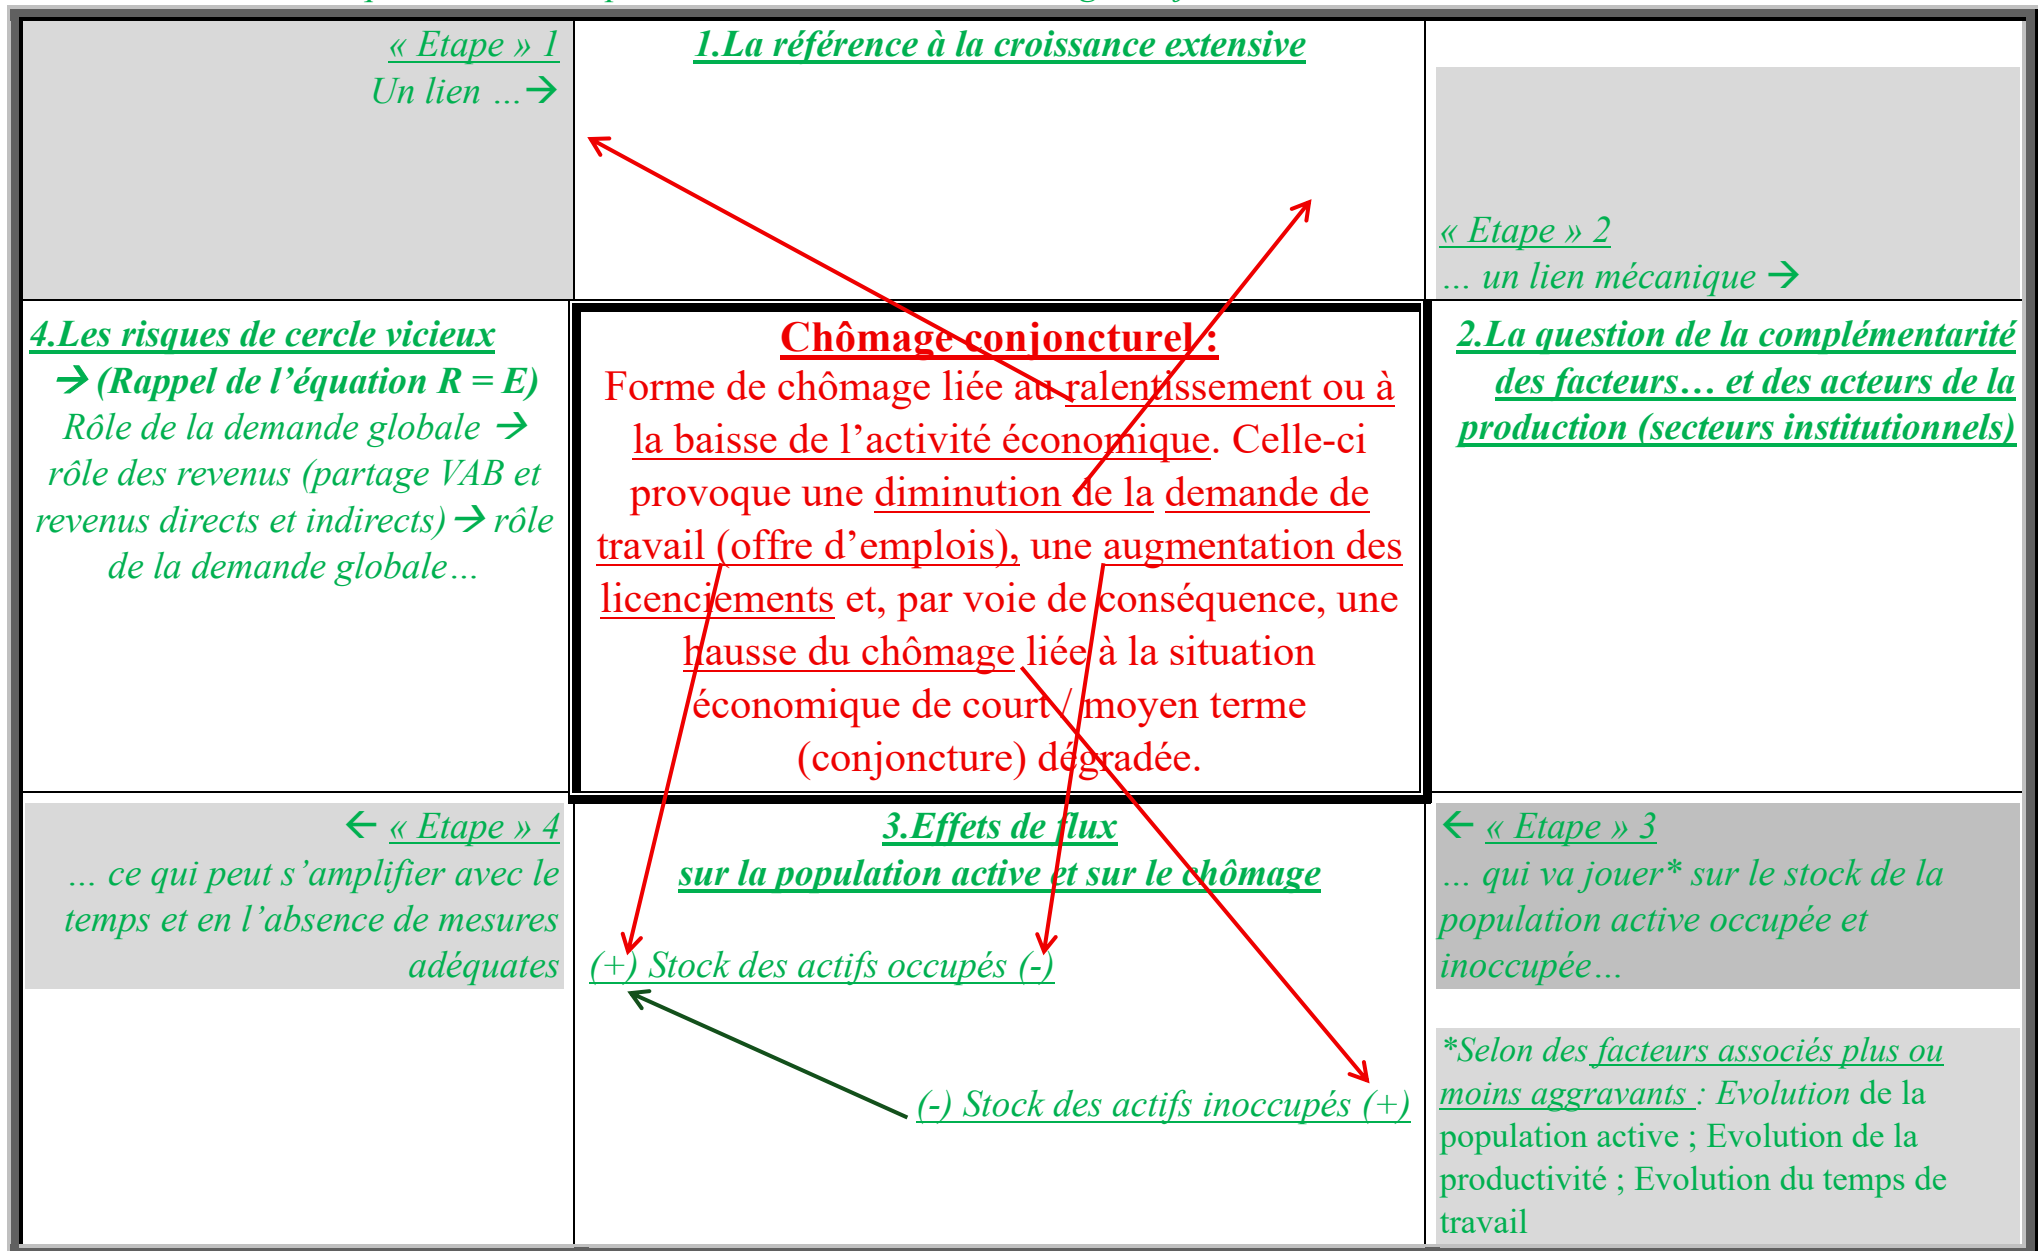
| « Etape » 1 Un lien …→ | 1.La référence à la croissance extensive | « Etape » 2 … un lien mécanique → |
|---|---|---|
| 4.Les risques de cercle vicieux → (Rappel de l'équation R = E) Rôle de la demande globale → rôle des revenus (partage VAB et revenus directs et indirects) → rôle de la demande globale… | Chômage conjoncturel : Forme de chômage liée au ralentissement ou à la baisse de l'activité économique. Celle-ci provoque une diminution de la demande de travail (offre d'emplois), une augmentation des licenciements et, par voie de conséquence, une hausse du chômage liée à la situation économique de court / moyen terme (conjoncture) dégradée. | 2.La question de la complémentarité des facteurs… et des acteurs de la production (secteurs institutionnels) |
| ← « Etape » 4 … ce qui peut s'amplifier avec le temps et en l'absence de mesures adéquates | 3.Effets de flux sur la population active et sur le chômage (+) Stock des actifs occupés (-) (-) Stock des actifs inoccupés (+) | ← « Etape » 3 … qui va jouer* sur le stock de la population active occupée et inoccupée… *Selon des facteurs associés plus ou moins aggravants : Evolution de la population active ; Evolution de la productivité ; Evolution du temps de travail |